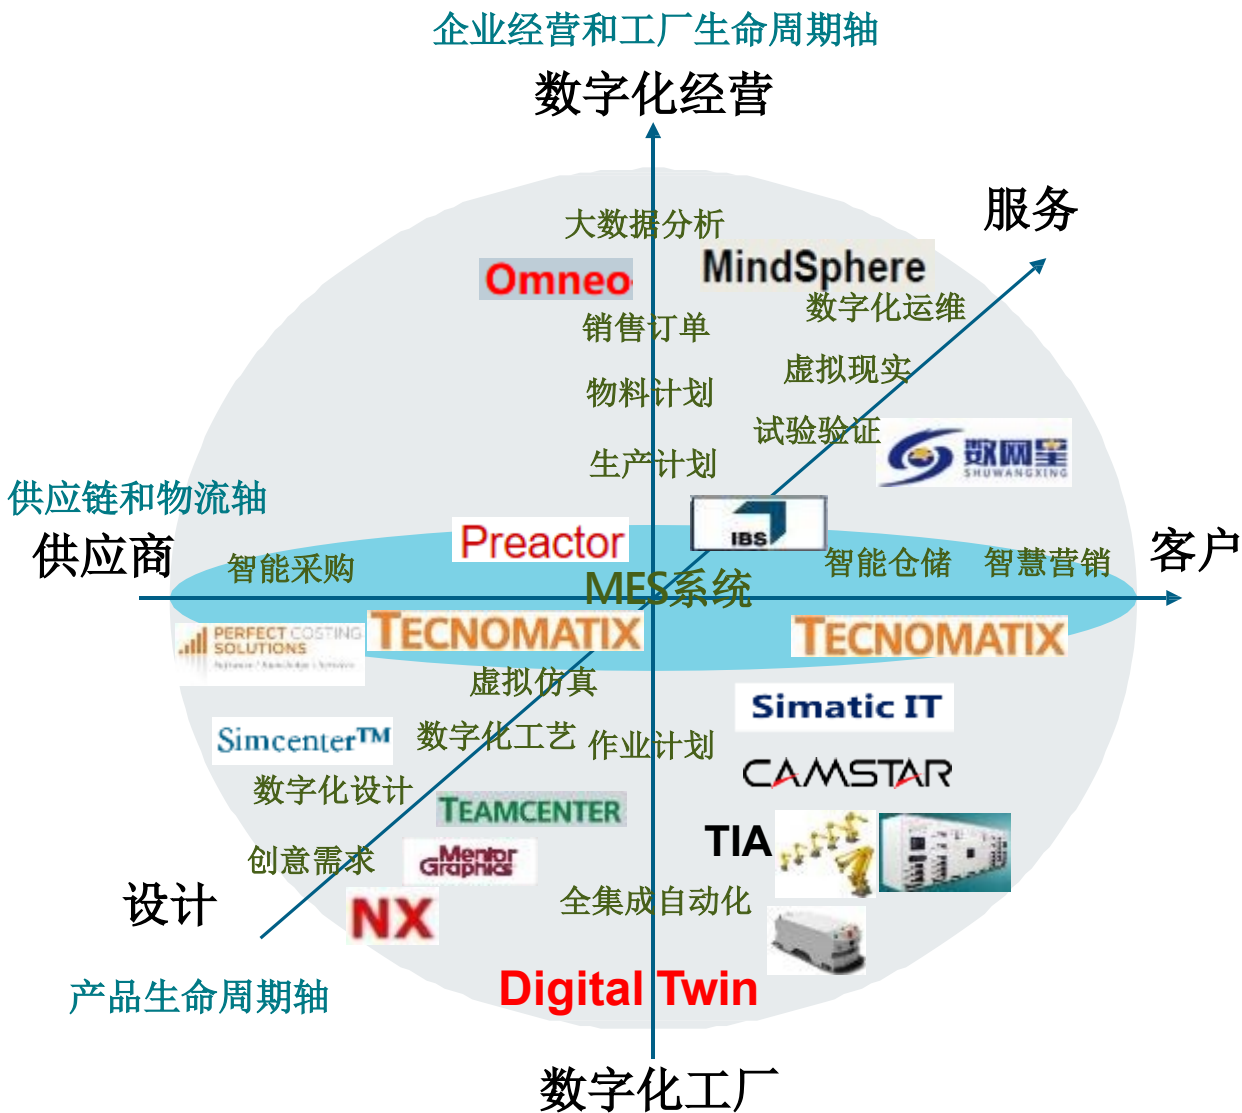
企业经营和工厂生命周期轴
数字化经营
服务
大数据分析
Omneo
MindSphere
数字化运维
销售订单
虚拟现实
物料计划
试验验证
数网星
SHUWANGXING
生产计划
供应链和物流轴
供应商
Preactor
IBS
客户
智能采购
MES系统
智能仓储
智慧营销
PERFECT COSTING SOLUTIONS
TECNOMATIX
TECNOMATIX
虚拟仿真
Simatic IT
Simcenter™
数字化工艺
作业计划
CAMSTAR
数字化设计
TEAMCENTER
TIA
创意需求
Mentor Graphics
设计
NX
全集成自动化
产品生命周期轴
Digital Twin
数字化工厂